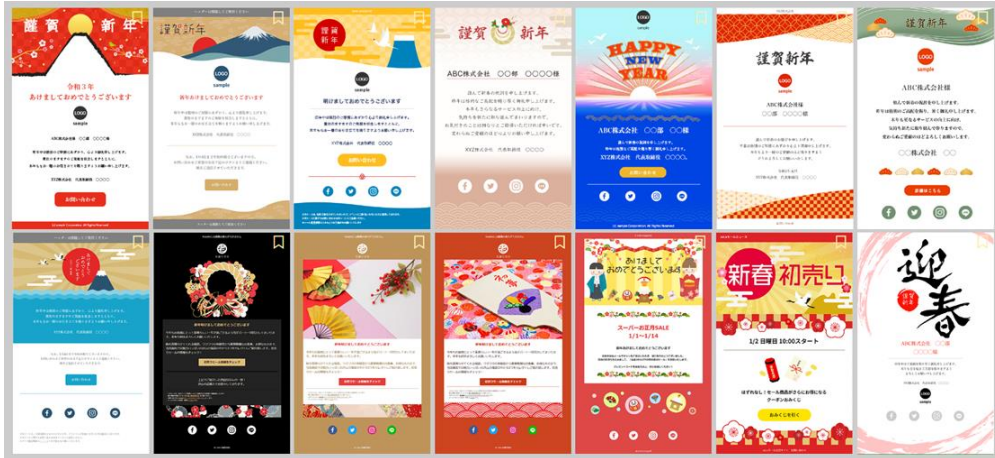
謹賀 新年
LOGO
sample
令和3年
あけましておめでとうございます
お問い合わせ

LOGO
sample
新年のご挨拶を申し上げます

謹賀新年
LOGO
sample
明けましておめでとうございます
お問い合わせ

謹賀 新年
ABC株式会社 〇〇部 〇〇〇〇様

LOGO
HAPPY NEW YEAR
ABC株式会社 〇〇部 〇〇様
XYZ株式会社 代表取締役 〇〇〇〇

謹賀新年
LOGO
ABC株式会社

謹賀新年
LOGO
sample
ABC株式会社様
〇〇株式会社 〇〇
詳細はこちら

LOGO
あけましておめでとうございます
スーパーお正月SALE
1/3～1/14

新春 初売り
1/2 日曜日 10:00スタート
ほすれなし！セール商品がさらにお得になる
クーポンあります
あみくじを引く

迎春
謹賀新年
LOGO